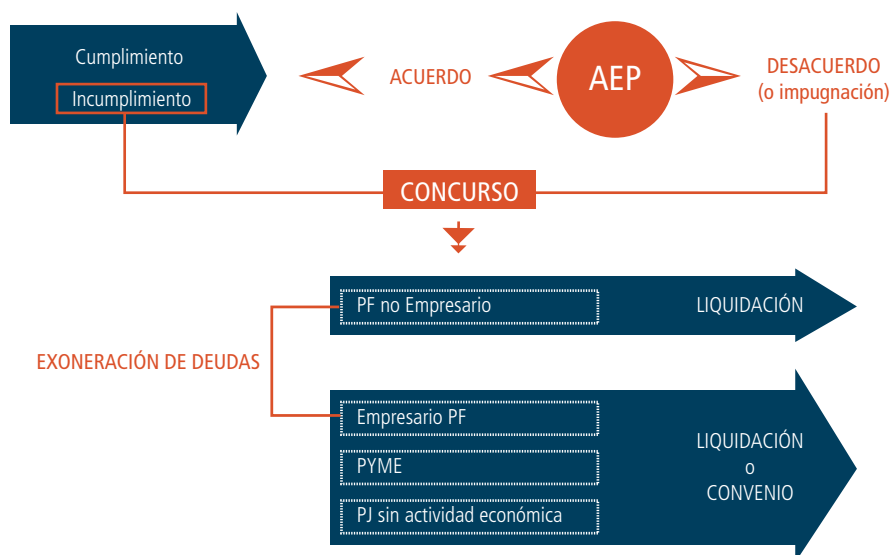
Cumplimiento
Incumplimiento

ACUERDO

AEP

DESACUERDO
(o impugnación)

CONCURSO

PF no Empresario

LIQUIDACIÓN

EXONERACIÓN DE DEUDAS

Empresario PF

PYME

PJ sin actividad económica

LIQUIDACIÓN
o
CONVENIO